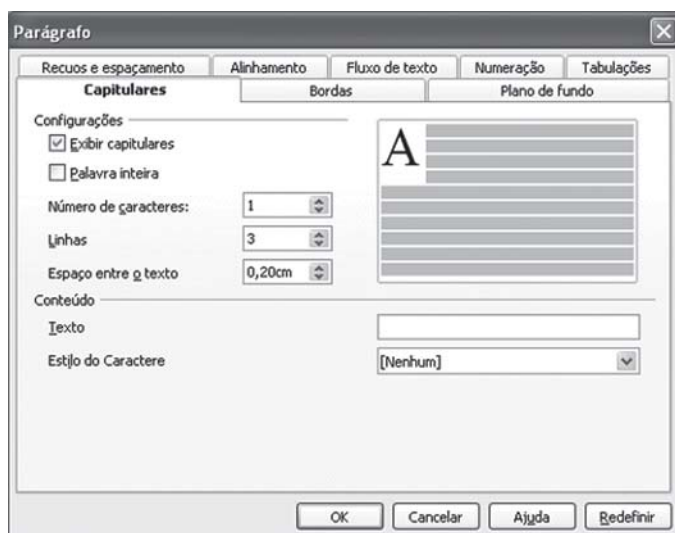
Parágrafo

Recuos e espaçamento | Alinhamento | Fluxo de texto | Numeração | Tabulações

Capitulares | Bordas | Plano de fundo

Configurações

Exibir capitulares

Palavra inteira

Número de caracteres: 1

Linhas 3

Espaço entre o texto 0,20cm

A

Conteúdo

Texto

Estilo do Caractere [Nenhum]

OK Cancelar Ajuda Redefinir